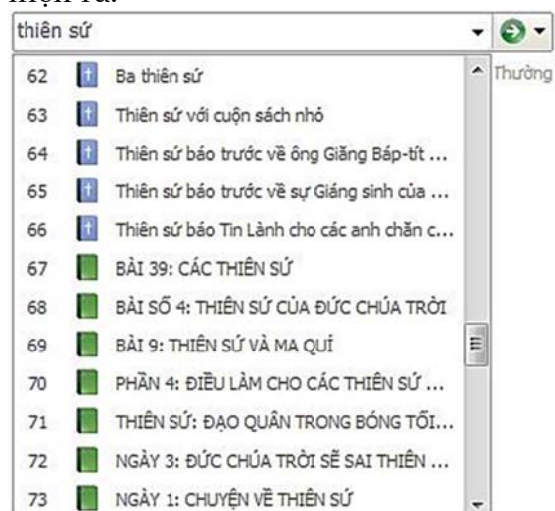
hiện ra:

thiên sứ

Thường

62 Ba thiên sứ
63 Thiên sứ với cuộn sách nhỏ
64 Thiên sứ báo trước về ông Giăng Báp-tít ...
65 Thiên sứ báo trước về sự Giáng sinh của ...
66 Thiên sứ báo Tin Lành cho các anh chăn c...
67 BÀI 39: CÁC THIÊN SỨ
68 BÀI SỐ 4: THIÊN SỨ CỦA ĐỨC CHÚA TRỜI
69 BÀI 9: THIÊN SỨ VÀ MA QUỈ
70 PHẦN 4: ĐIỀU LÀM CHO CÁC THIÊN SỨ ...
71 THIÊN SỨ: ĐẠO QUÂN TRONG BÓNG TỐI...
72 NGÀY 3: ĐỨC CHÚA TRỜI SẼ SAI THIÊN ...
73 NGÀY 1: CHUYỆN VỀ THIÊN SỨ